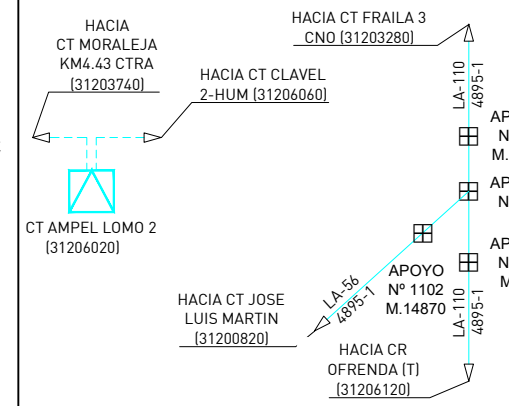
HACIA CT MORALEJA KM4.43 CTRA (31203740)

HACIA CT CLAVEL 2-HUM (31206060)

CT AMPEL LOMO 2 (31206020)

HACIA CT FRAILA 3 CNO (31203280)

LA-110
4895-1

AP
N
M.

AP
N

AP
N
M

APOYO
Nº 1102
M.14870

LA-56
4895-1

HACIA CT JOSE LUIS MARTIN (31200820)

LA-110
4895-1

HACIA CR OFRENDA (T) (31206120)